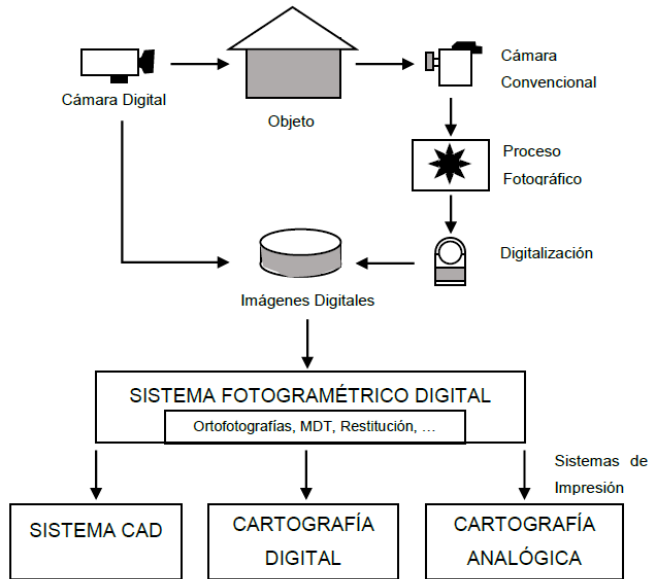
Cámara Digital

Objeto

Cámara Convencional

Proceso Fotográfico

Digitalización

Imágenes Digitales

SISTEMA FOTOGRAMÉTRICO DIGITAL

Ortofotografías, MDT, Restitución, ...

Sistemas de Impresión

SISTEMA CAD

CARTOGRAFÍA DIGITAL

CARTOGRAFÍA ANALÓGICA